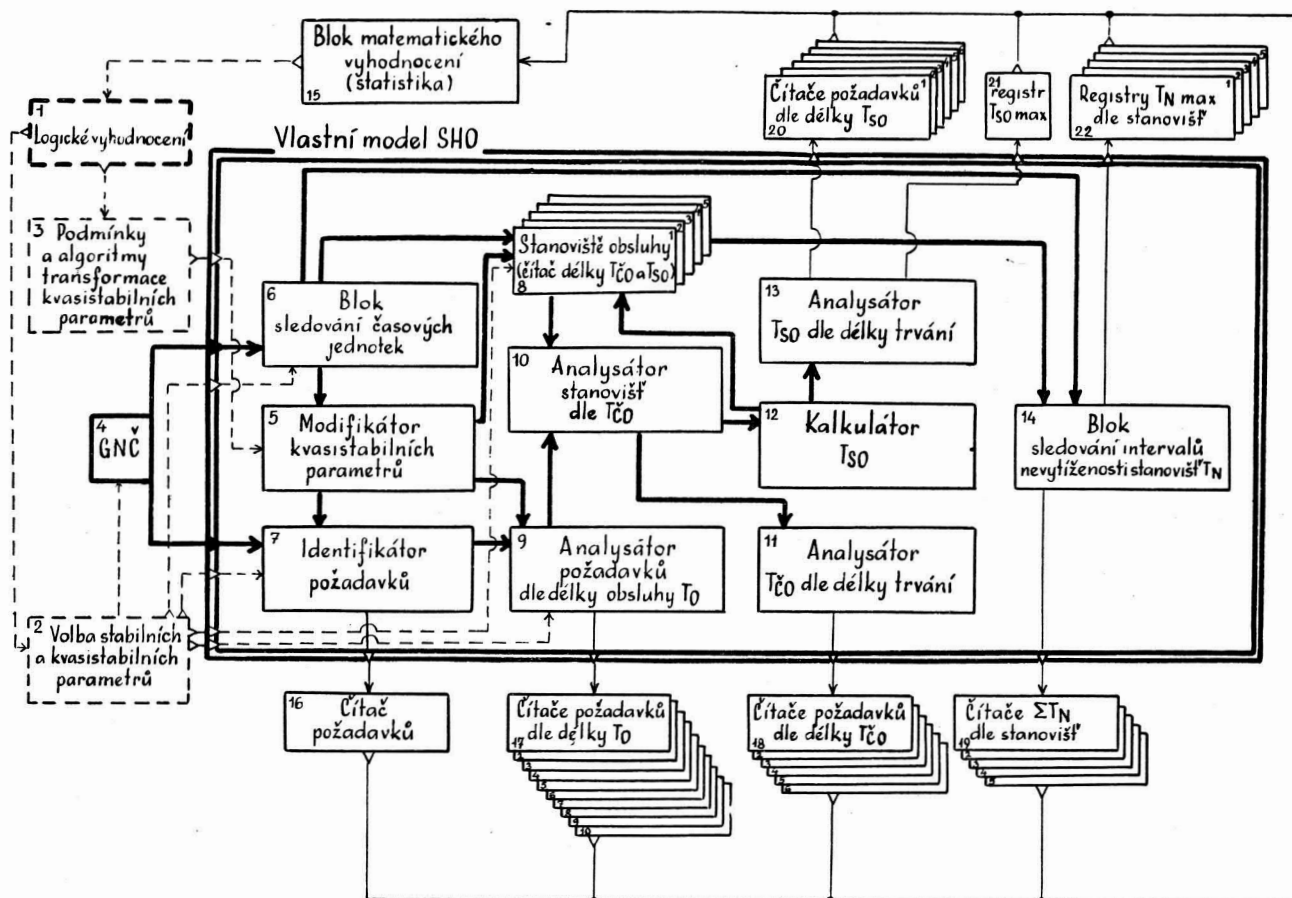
15 Blok matematického vyhodnocení (statistika)

20 Čítače požadavků dle délky $T_{SO}$ 1

21 registr $T_{SO}$ max

22 Registry $T_N$ max dle stanovišť 1

1 Logické vyhodnocení

Vlastní model SHO

3 Podmínky a algoritmy transformace kvasistabilních parametrů

6 Blok sledování časových jednotek

8 Stanoviště obsluhy (čítač délky $T_{\check{C}O}$ a $T_{SO}$) 1 2 3 4 5

13 Analysátor $T_{SO}$ dle délky trvání

10 Analysátor stanovišť dle $T_{\check{C}O}$

4 GNČ

5 Modifikátor kvasistabilních parametrů

12 Kalkulátor $T_{SO}$

14 Blok sledování intervalů nevytíženosti stanovišť $T_N$

7 Identifikátor požadavků

9 Analysátor požadavků dle délky obsluhy $T_O$

11 Analysátor $T_{\check{C}O}$ dle délky trvání

2 Volba stabilních a kvasistabilních parametrů

16 Čítač požadavků

17 Čítače požadavků dle délky $T_O$ 1 2 3 4 5 6 7 8 9 10

18 Čítače požadavků dle délky $T_{\check{C}O}$ 1 2 3 4 5 6

19 Čítače $\Sigma T_N$ dle stanovišť 1 2 3 4 5